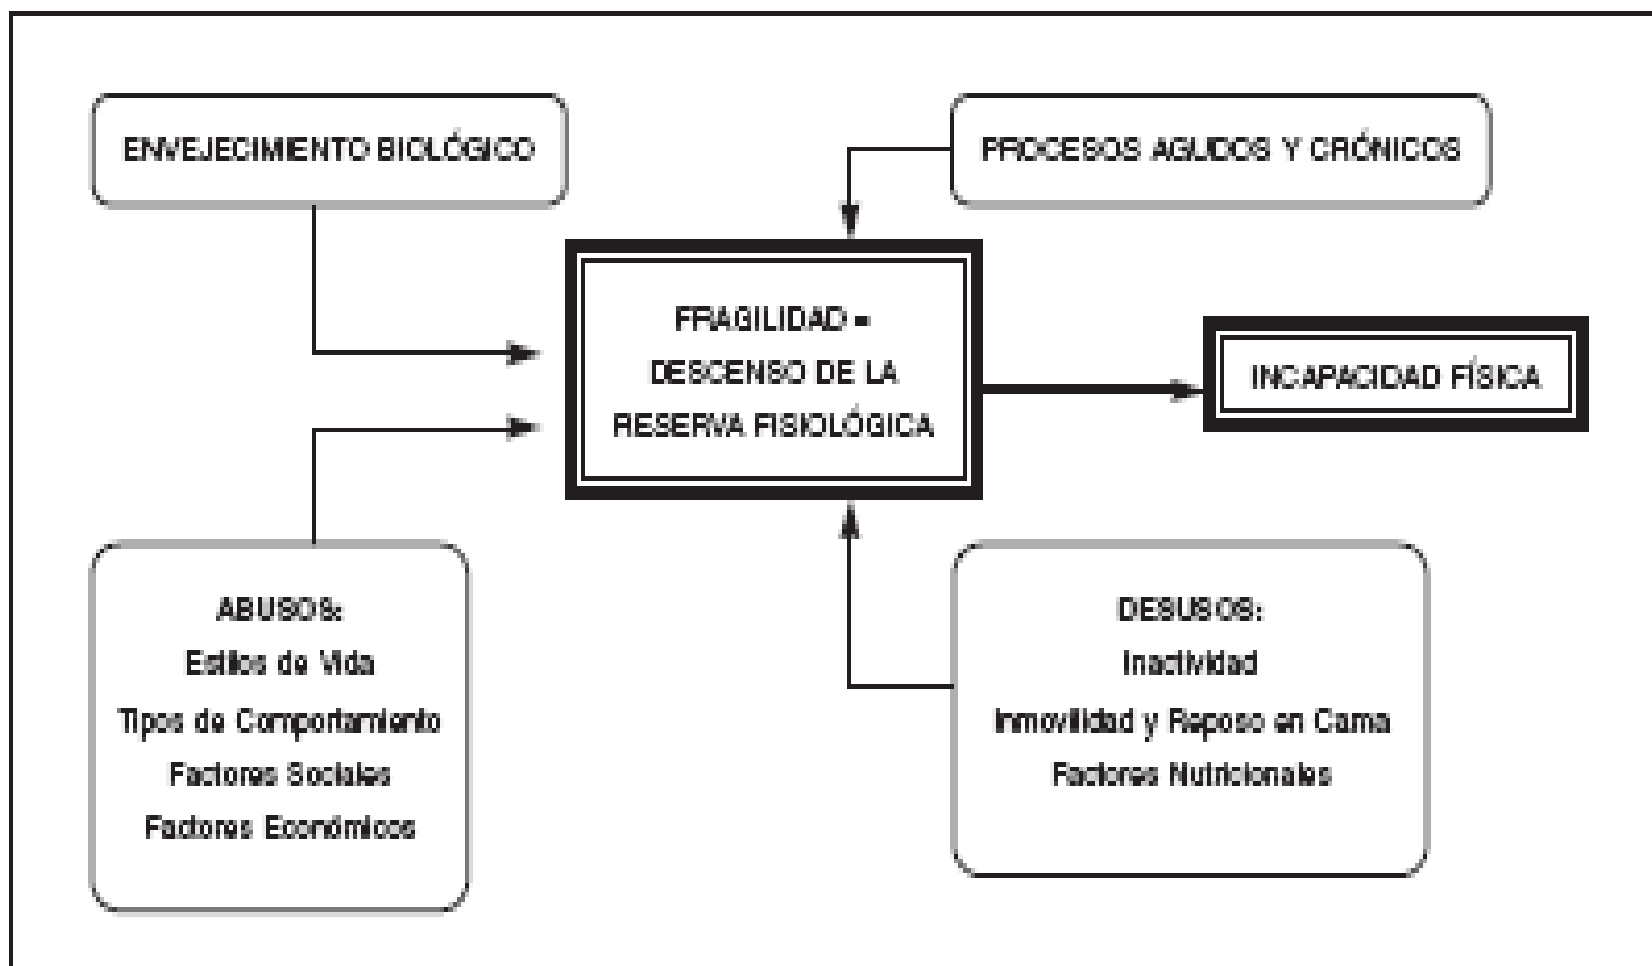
ENVEJECIMIENTO BIOLÓGICO

PROCESOS AGUDOS Y CRÓNICOS

FRAGILIDAD = DESCENSO DE LA RESERVA FISIOLÓGICA

INCAPACIDAD FÍSICA

ABUSOS:
Estilos de Vida
Tipos de Comportamiento
Factores Sociales
Factores Económicos

DESUSOS:
Inactividad
Inmovilidad y Reposo en Cama
Factores Nutricionales